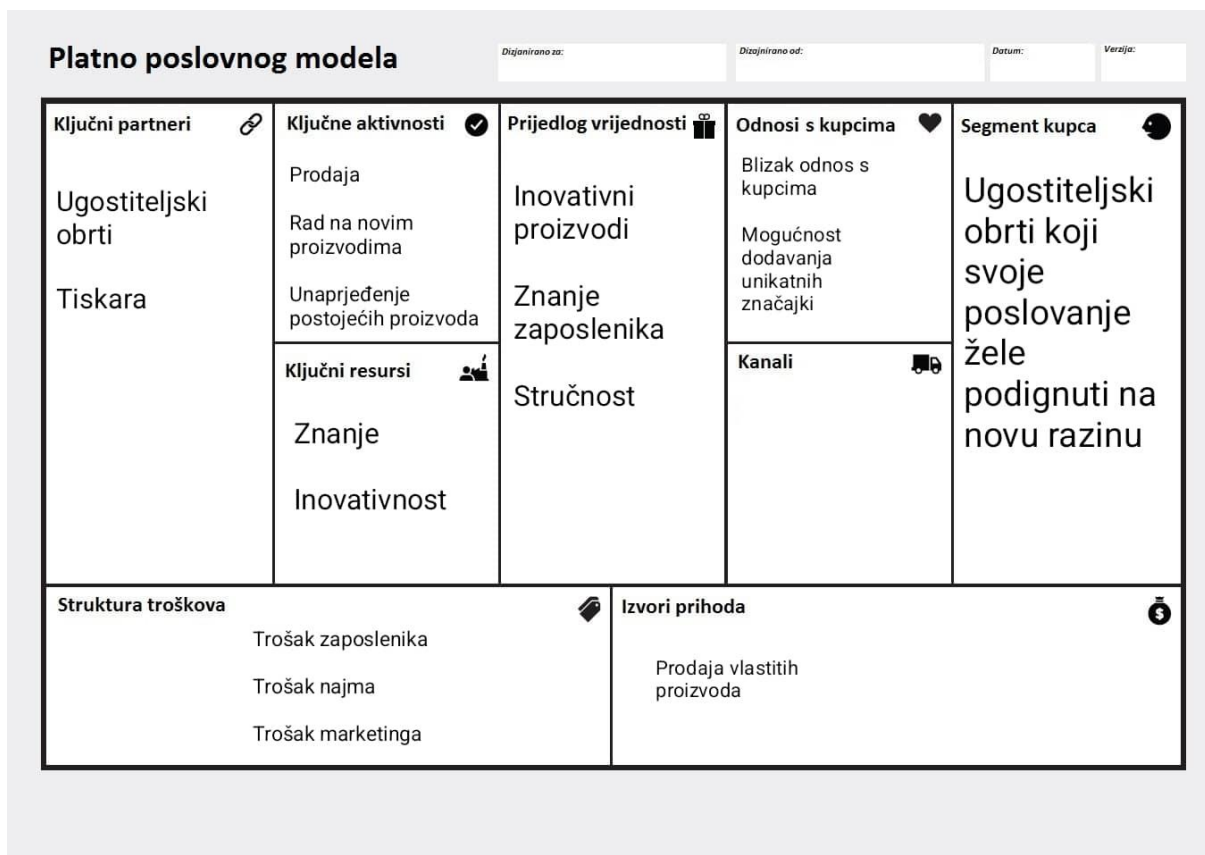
Platno poslovnog modela

Dizjanirano za:

Dizajnirano od:

Datum:

Verzija:

Ključni partneri

Ugostiteljski obrti

Tiskara

Ključne aktivnosti

Prodaja

Rad na novim proizvodima

Unaprjeđenje postojećih proizvoda

Ključni resursi

Znanje

Inovativnost

Prijedlog vrijednosti

Inovativni proizvodi

Znanje zaposlenika

Stručnost

Odnosi s kupcima

Blizak odnos s kupcima

Mogućnost dodavanja unikatnih značajki

Kanali

Segment kupca

Ugostiteljski obrti koji svoje poslovanje žele podignuti na novu razinu

Struktura troškova

Trošak zaposlenika

Trošak najma

Trošak marketinga

Izvori prihoda

Prodaja vlastitih proizvoda